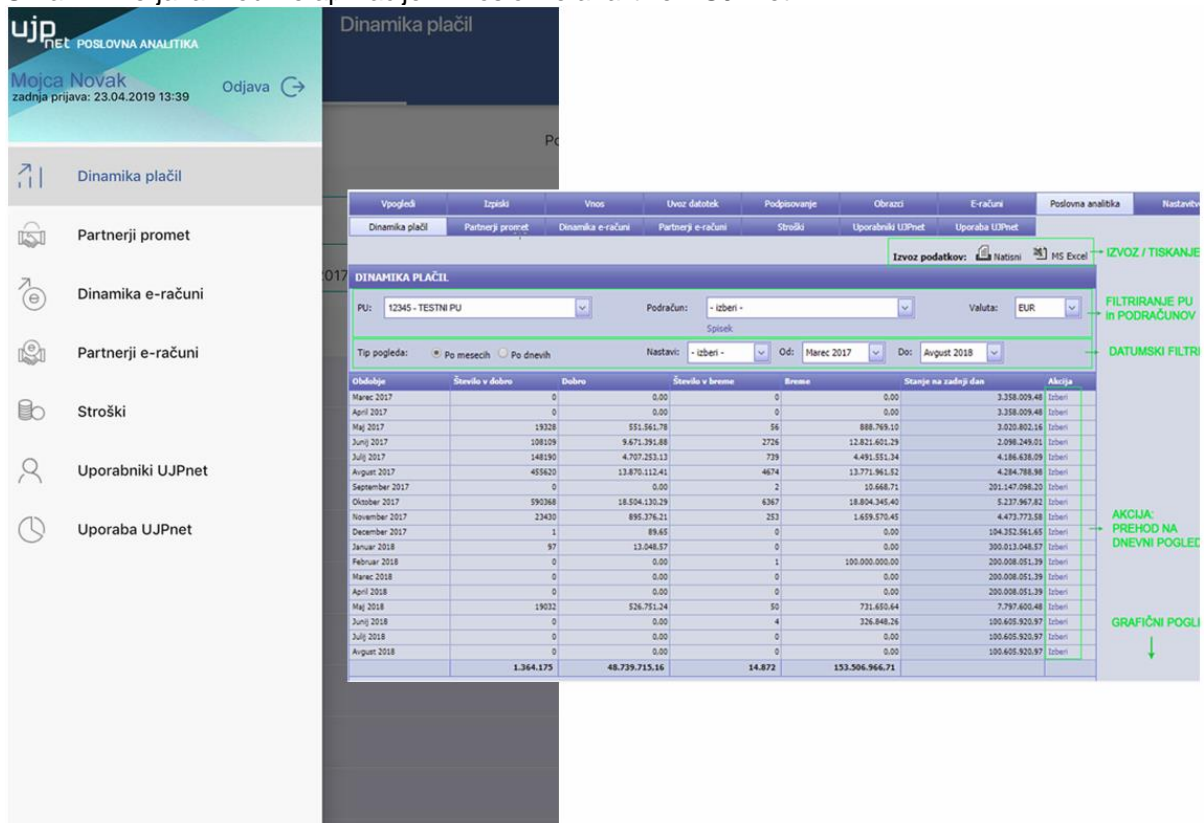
ujpnet POSLOVNA ANALITIKA

Mojca Novak
zadnja prijava: 23.04.2019 13:39

Odjava

Dinamika plačil

Partnerji promet

Dinamika e-računi

Partnerji e-računi

Stroški

Uporabniki UJPnet

Uporaba UJPnet

Dinamika plačil

Po

2017

Vpogledi | Izpiski | Vnos | Uvoz datotek | Podpisovanje | Obrazci | E-računi | Poslovna analitika | Nastavitve

Dinamika plačil | Partnerji promet | Dinamika e-računi | Partnerji e-računi | Stroški | Uporabniki UJPnet | Uporaba UJPnet

Izvoz podatkov: Natisni MS Excel

IZVOZ / TISKANJE

DINAMIKA PLAČIL

PU: 12345 - TESTNI PU

Podračun: - izberi -

Spisek

Valuta: EUR

FILTRIRANJE PU in PODRAČUNOV

Tip pogleda: Po mesecih Po dnevih

Nastavi: - izberi -

Od: Marec 2017

Do: Avgust 2018

DATUMSKI FILTRI

| Obdobje | Število v dobro | Dobro | Število v breme | Breme | Stanje na zadnji dan | Akcija |
|---|---|---|---|---|---|---|
| Marec 2017 | 0 | 0.00 | 0 | 0.00 | 3.358.009.48 | Izberi |
| April 2017 | 0 | 0.00 | 0 | 0.00 | 3.358.009.48 | Izberi |
| Maj 2017 | 19328 | 551.561.78 | 56 | 888.769.10 | 3.020.802.16 | Izberi |
| Junij 2017 | 108109 | 9.671.391.88 | 2726 | 12.821.601.29 | 2.098.249.01 | Izberi |
| Julij 2017 | 148190 | 4.707.253.13 | 739 | 4.491.551.34 | 4.186.638.09 | Izberi |
| Avgust 2017 | 455620 | 13.870.112.41 | 4674 | 13.771.961.52 | 4.284.788.98 | Izberi |
| September 2017 | 0 | 0.00 | 2 | 10.668.71 | 201.147.098.20 | Izberi |
| Oktober 2017 | 590368 | 18.504.130.29 | 6367 | 18.804.345.40 | 5.237.967.82 | Izberi |
| November 2017 | 23430 | 895.376.21 | 253 | 1.659.570.45 | 4.473.773.58 | Izberi |
| December 2017 | 1 | 89.65 | 0 | 0.00 | 104.352.561.65 | Izberi |
| Januar 2018 | 97 | 13.048.57 | 0 | 0.00 | 300.013.048.57 | Izberi |
| Februar 2018 | 0 | 0.00 | 1 | 100.000.000.00 | 200.008.051.39 | Izberi |
| Marec 2018 | 0 | 0.00 | 0 | 0.00 | 200.008.051.39 | Izberi |
| April 2018 | 0 | 0.00 | 0 | 0.00 | 200.008.051.39 | Izberi |
| Maj 2018 | 19032 | 526.751.24 | 50 | 731.650.64 | 7.797.600.48 | Izberi |
| Junij 2018 | 0 | 0.00 | 4 | 326.848.26 | 100.605.920.97 | Izberi |
| Julij 2018 | 0 | 0.00 | 0 | 0.00 | 100.605.920.97 | Izberi |
| Avgust 2018 | 0 | 0.00 | 0 | 0.00 | 100.605.920.97 | Izberi |
| | 1.364.175 | 48.739.715.16 | 14.872 | 153.506.966.71 | | |

AKCIJA: PREHOD NA DNEVNI POGLED

GRAFIČNI POGL